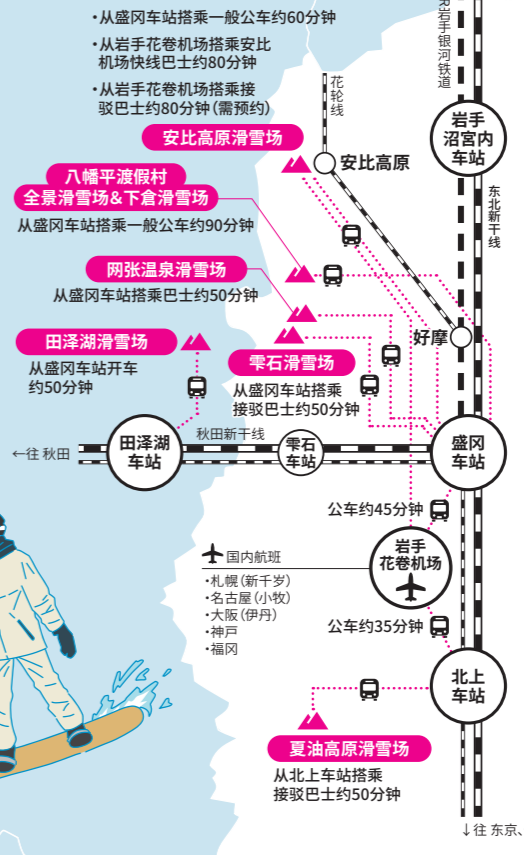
·从盛冈车站搭乘一般公车约60分钟
·从岩手花卷机场搭乘安比机场快线巴士约80分钟
·从岩手花卷机场搭乘接驳巴士约80分钟（需预约）

IGR岩手银河铁道

花轮线

安比高原滑雪场

安比高原

岩手沼宫内车站

东北新干线

八幡平渡假村
全景滑雪场&下倉滑雪场
从盛冈车站搭乘一般公车约90分钟

网张温泉滑雪场
从盛冈车站搭乘巴士约50分钟

好摩

田泽湖滑雪场
从盛冈车站开车约50分钟

雫石滑雪场
从盛冈车站搭乘接驳巴士约50分钟

←往 秋田

田泽湖车站

秋田新干线

雫石车站

盛冈车站

公车约45分钟

岩手花卷机场

国内航班
·札幌（新千岁）
·名古屋（小牧）
·大阪（伊丹）
·神戶
·福冈

公车约35分钟

北上车站

夏油高原滑雪场
从北上车站搭乘接驳巴士约50分钟

↓往 东京、